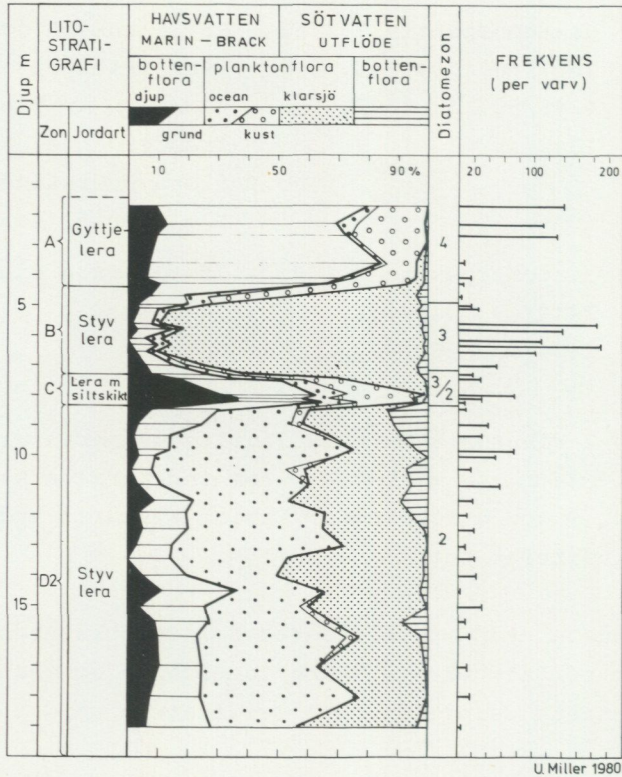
Djup m

LITO-STRATI-GRAFI

Zon | Jordart

HAVSVATTEN
MARIN — BRACK

SÖTVATTEN
UTFLÖDE

botten-flora
djup
grund

planktonflora
ocean
kust
klarsjö

botten-flora

Diatomezon

FREKVENS
(per varv)

10
50
90 %

20
100
200

A
Gyttje-lera

5

B
Styv lera

C
Lera m siltskikt

10

15

D2
Styv lera

4
3
3/2
2

U. Miller 1980